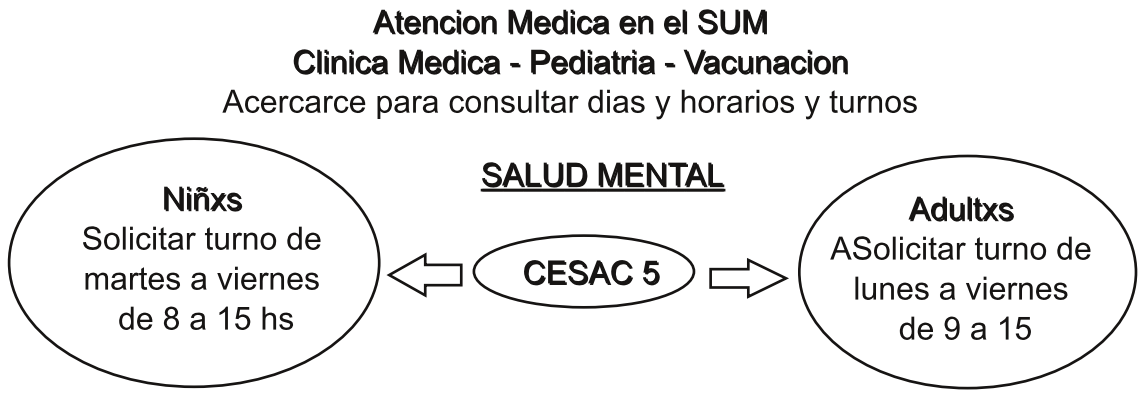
Atencion Medica en el SUM
Clinica Medica - Pediatria - Vacunacion
Acercarce para consultar dias y horarios y turnos

SALUD MENTAL

Niñxs
Solicitar turno de martes a viernes de 8 a 15 hs

CESAC 5

Adultxs
ASolicitar turno de lunes a viernes de 9 a 15